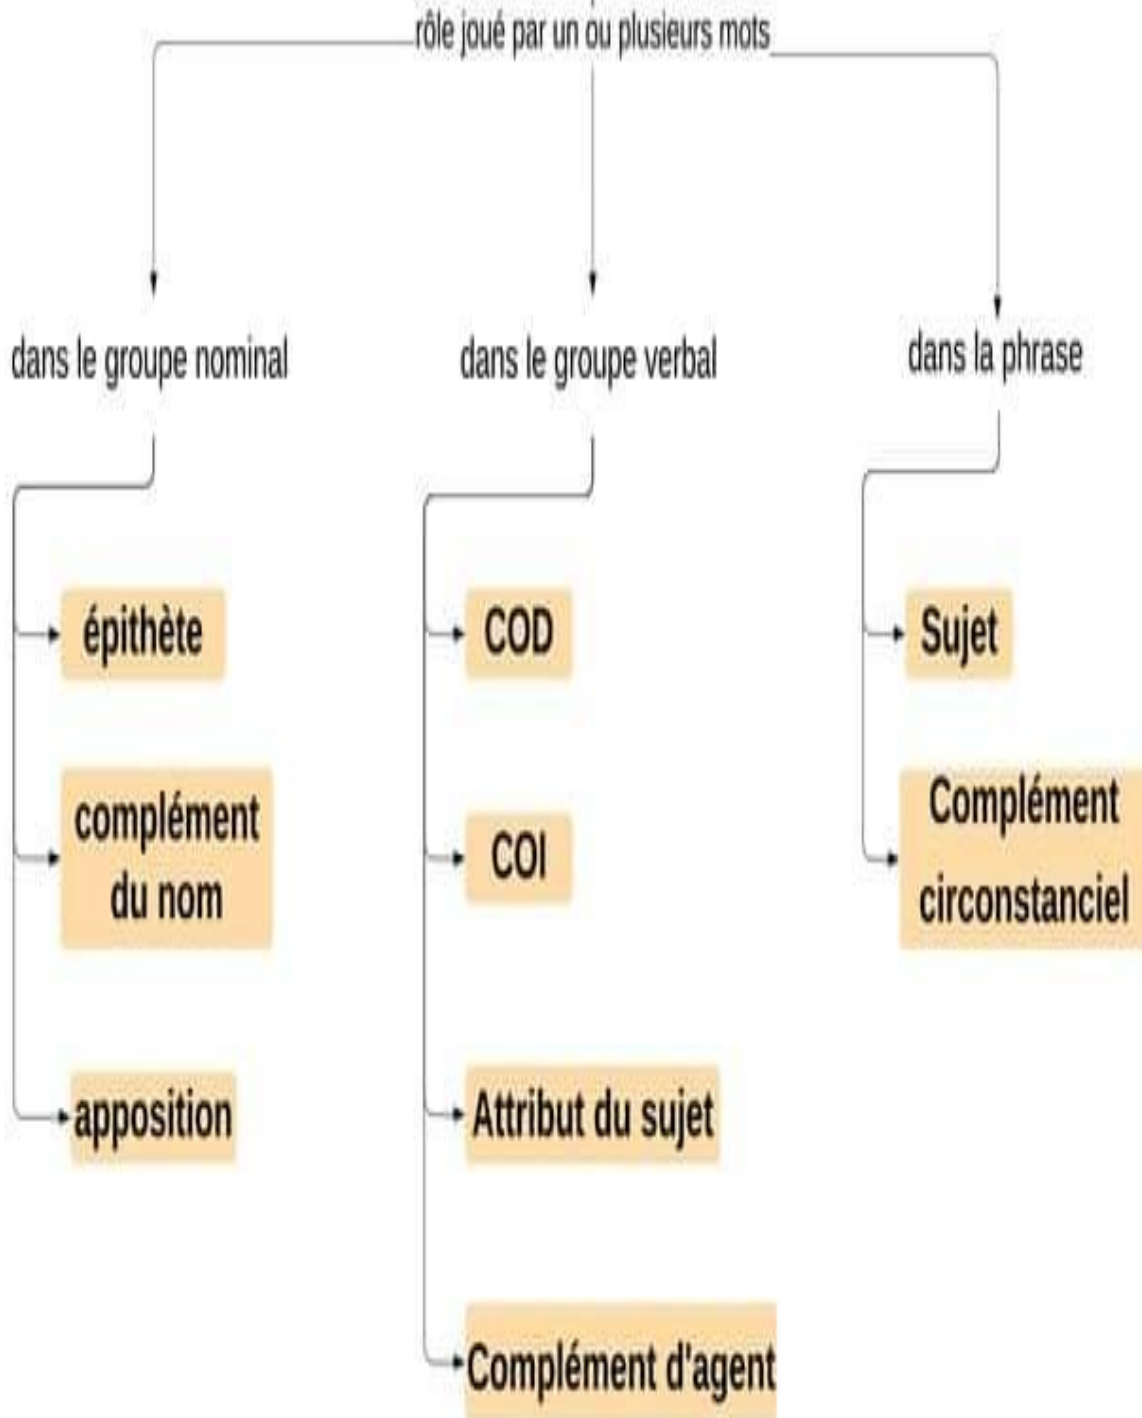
rôle joué par un ou plusieurs mots

dans le groupe nominal

épithète

complément du nom

apposition

dans le groupe verbal

COD

COI

Attribut du sujet

Complément d'agent

dans la phrase

Sujet

Complément circonstanciel